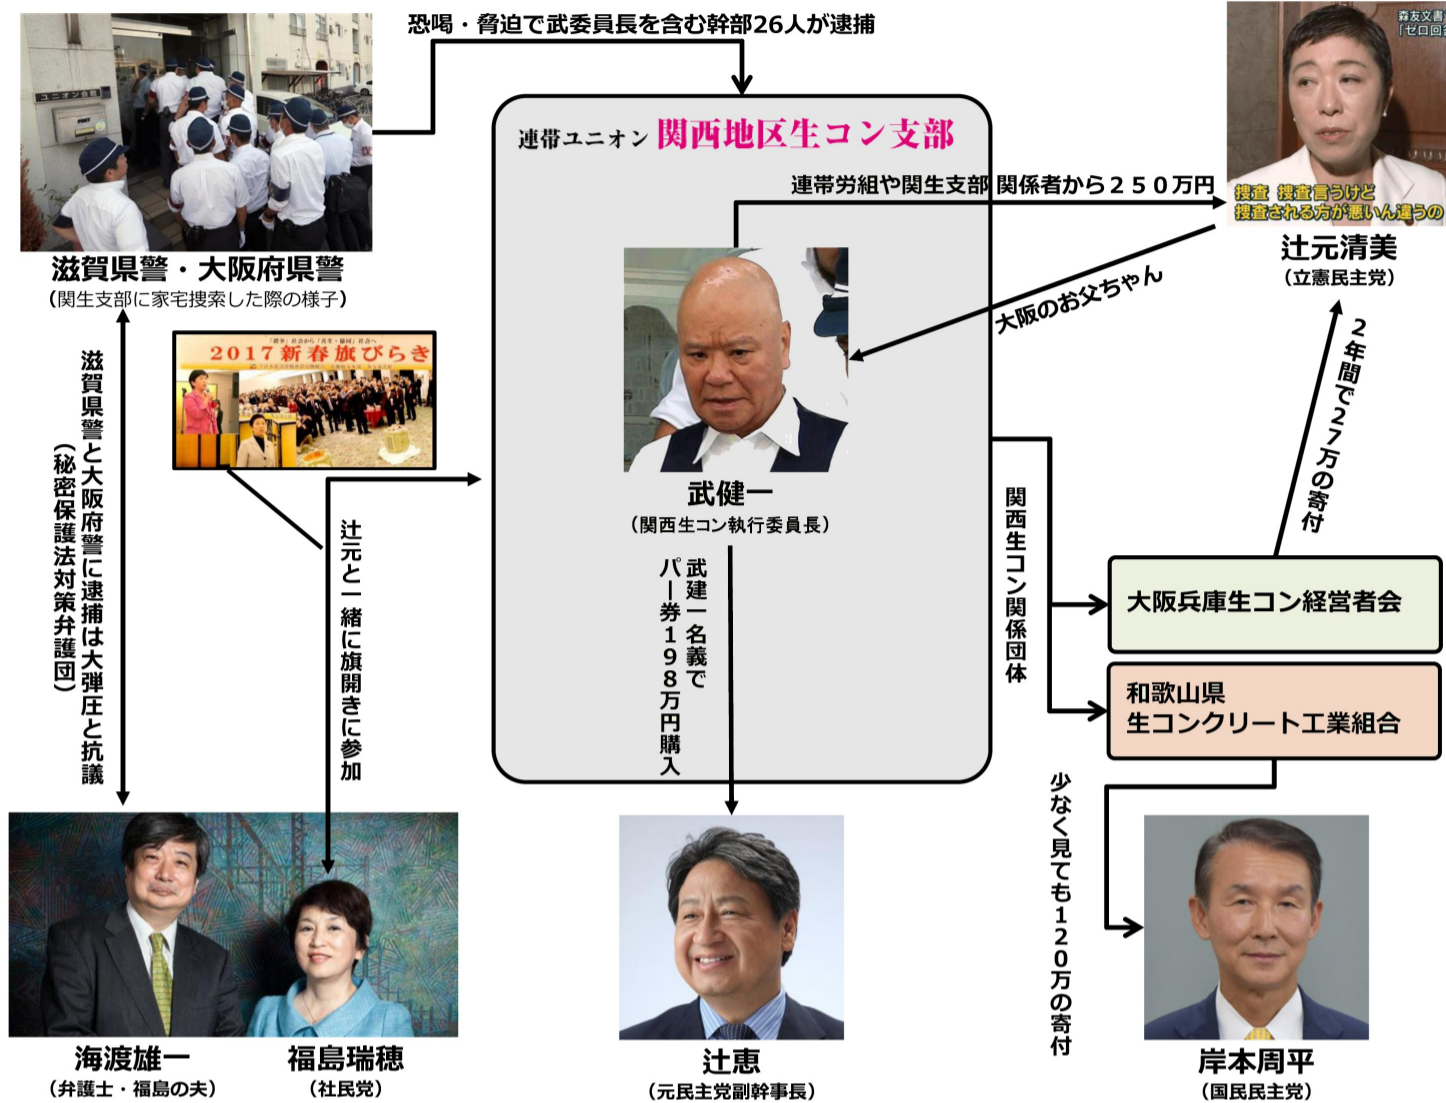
恐喝・脅迫で武委員長を含む幹部26人が逮捕

ユニオン会館

滋賀県警・大阪府県警
（関生支部に家宅捜索した際の様子）

滋賀県警と大阪府警に逮捕は大弾圧と抗議（秘密保護法対策弁護団）

2017新春旗びらき

辻元と一緒に旗開きに参加

連帯ユニオン 関西地区生コン支部

連帯労組や関生支部 関係者から２５０万円

武健一
（関西生コン執行委員長）

武建一名義でパー券１９８万円購入

関西生コン関係団体

森友文書「ゼロ回

捜査 捜査言うけど捜査される方が悪いん違うの

辻元清美
（立憲民主党）

大阪のお父ちゃん

２年間で２７万の寄付

大阪兵庫生コン経営者会

和歌山県生コンクリート工業組合

少なく見ても１２０万の寄付

海渡雄一
（弁護士・福島の夫）

福島瑞穂
（社民党）

辻恵
（元民主党副幹事長）

岸本周平
（国民民主党）